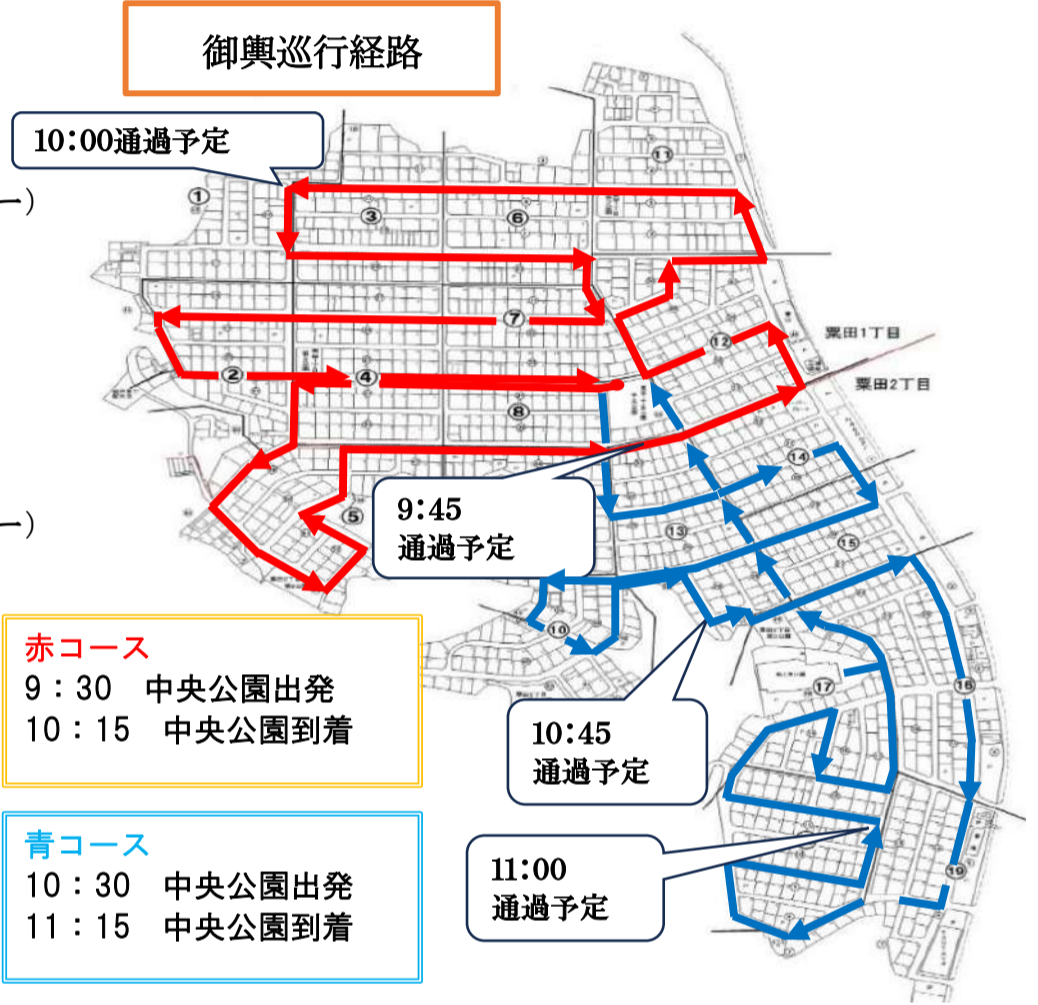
御輿巡行経路

10:00通過予定

①
③
⑥
⑪
⑦
⑫
②
④
⑧
⑤
⑭
⑬
⑮
⑩
⑰
⑯
⑲

粟田1丁目
粟田2丁目

9:45
通過予定

10:45
通過予定

11:00
通過予定

赤コース
9：30　中央公園出発
10：15　中央公園到着

青コース
10：30　中央公園出発
11：15　中央公園到着